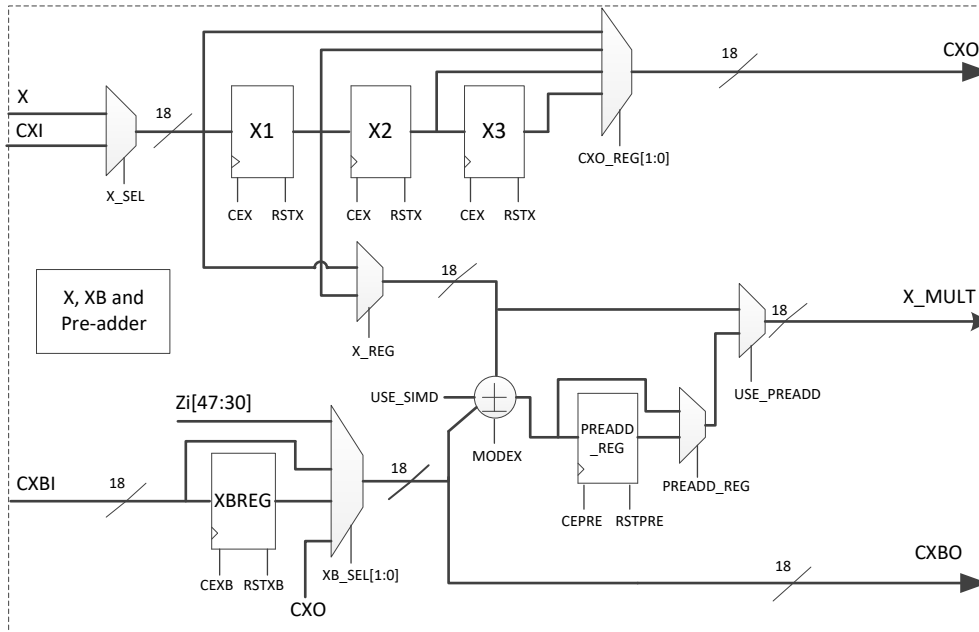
X
CXI
18
X_SEL
X1
CEX RSTX
X2
CEX RSTX
X3
CEX RSTX
CXO_REG[1:0]
18
CXO
X, XB and Pre-adder
X_REG
18
X_MULT
18
USE_PREADD
USE_SIMD
MODEX
PREADD _REG
CEPRE RSTPRE
PREADD_REG
Zi[47:30]
CXBI
18
XBREG
CEXB RSTXB
XB_SEL[1:0]
CXO
18
18
CXBO